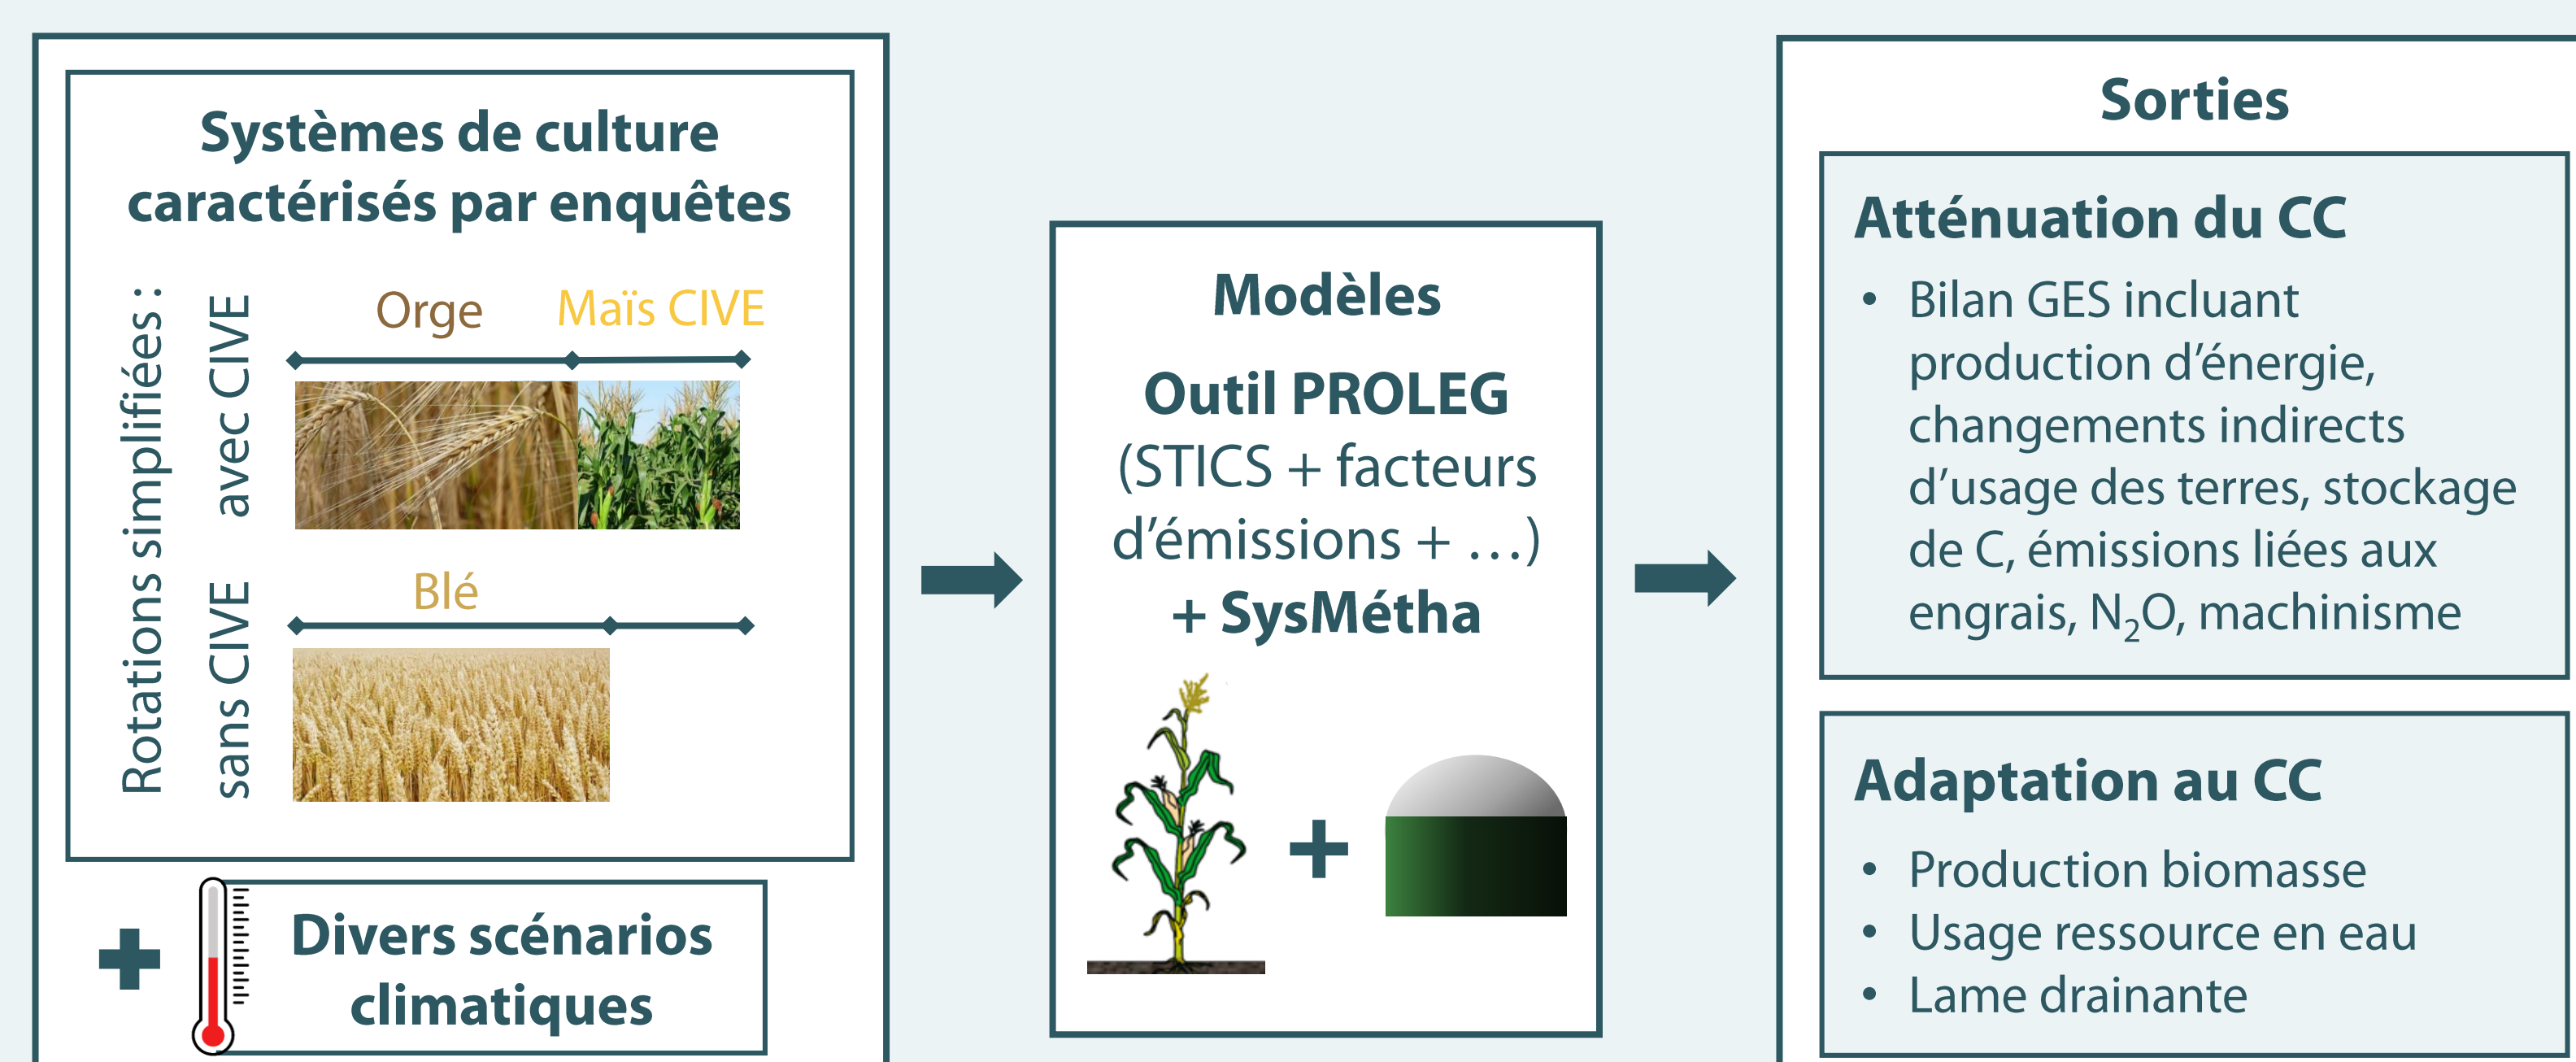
Systèmes de culture caractérisés par enquêtes

Rotations simplifiées :

avec CIVE

Orge

Maïs CIVE

sans CIVE

Blé

Divers scénarios climatiques

Modèles

Outil PROLEG (STICS + facteurs d'émissions + …) + SysMétha

Sorties

Atténuation du CC

• Bilan GES incluant production d'énergie, changements indirects d'usage des terres, stockage de C, émissions liées aux engrais, $N_2O$, machinisme

Adaptation au CC

• Production biomasse
• Usage ressource en eau
• Lame drainante